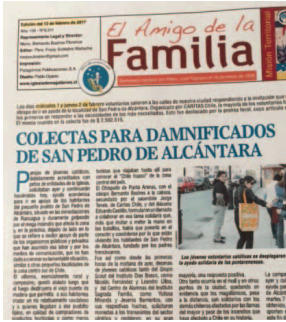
El Amigo de la Familia

Edición del 12 de febrero de 2017

Representante Legal y Director:

Mision Territorial

COLECTAS PARA DAMNIFICADOS DE SAN PEDRO DE ALCÁNTARA

Los jóvenes voluntarios católicos se desplegaron

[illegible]